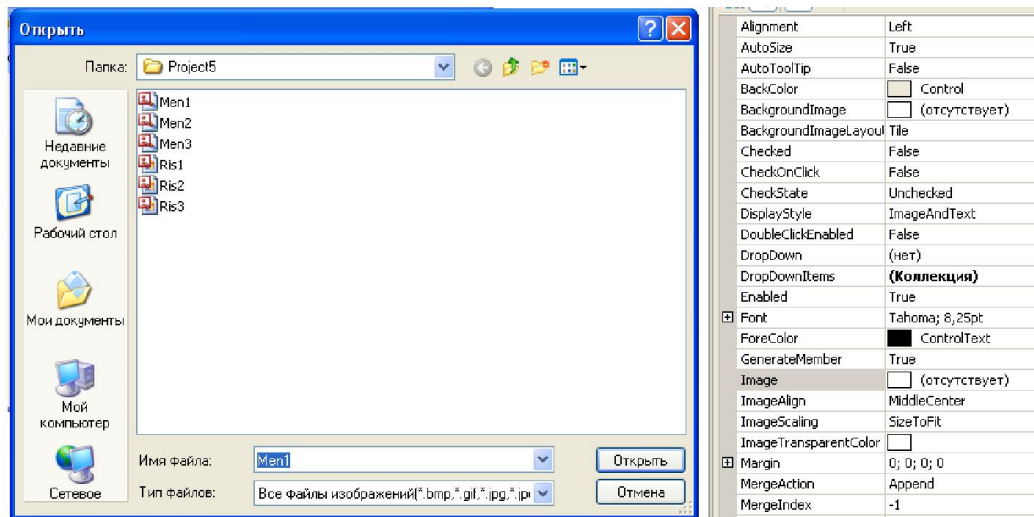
Открыть

Папка: Project5

Недавние документы
Рабочий стол
Мои документы
Мой компьютер
Сетевое

Men1
Men2
Men3
Ris1
Ris2
Ris3

Имя файла: Men1
Тип файлов: Все файлы изображений(*.bmp,*.gif,*.jpg,*.jp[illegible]

Открыть
Отмена

| | |
|---|---|
| Alignment | Left |
| AutoSize | True |
| AutoToolTip | False |
| BackColor | Control |
| BackgroundImage | (отсутствует) |
| BackgroundImageLayout | Tile |
| Checked | False |
| CheckOnClick | False |
| CheckState | Unchecked |
| DisplayStyle | ImageAndText |
| DoubleClickEnabled | False |
| DropDown | (нет) |
| DropDownItems | (Коллекция) |
| Enabled | True |
| ⊞ Font | Tahoma; 8,25pt |
| ForeColor | ControlText |
| GenerateMember | True |
| Image | (отсутствует) |
| ImageAlign | MiddleCenter |
| ImageScaling | SizeToFit |
| ImageTransparentColor | |
| ⊞ Margin | 0; 0; 0; 0 |
| MergeAction | Append |
| MergeIndex | -1 |